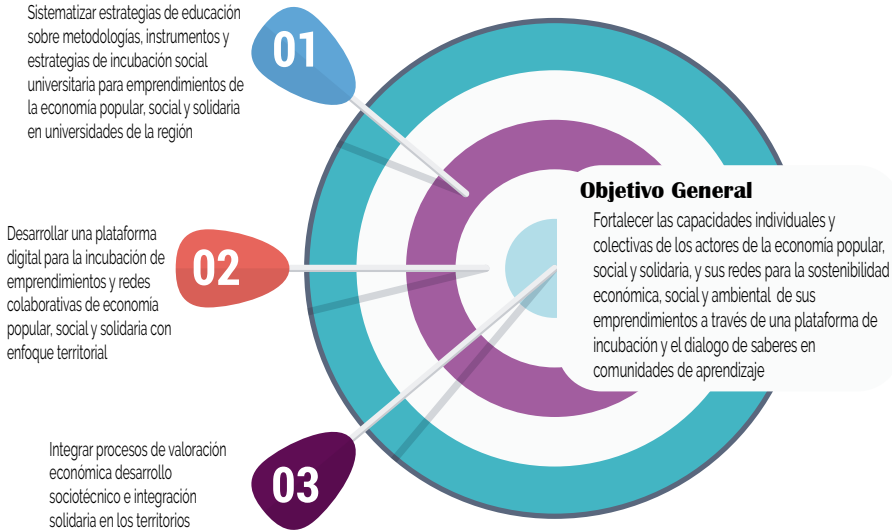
Sistematizar estrategias de educación sobre metodologias, instrumentos y estrategias de incubación social universitaria para emprendimientos de la economia popular, social y solidaria en universidades de la región

01

Desarrollar una plataforma digital para la incubación de emprendimientos y redes colaborativas de economía popular, social y solidaria con enfoque territorial

02

Integrar procesos de valoración económica desarrollo sociotécnico e integración solidaria en los territorios

03

Objetivo General

Fortalecer las capacidades individuales y colectivas de los actores de la economía popular, social y solidaria, y sus redes para la sostenibilidad económica, social y ambiental de sus emprendimientos a través de una plataforma de incubación y el dialogo de saberes en comunidades de aprendizaje